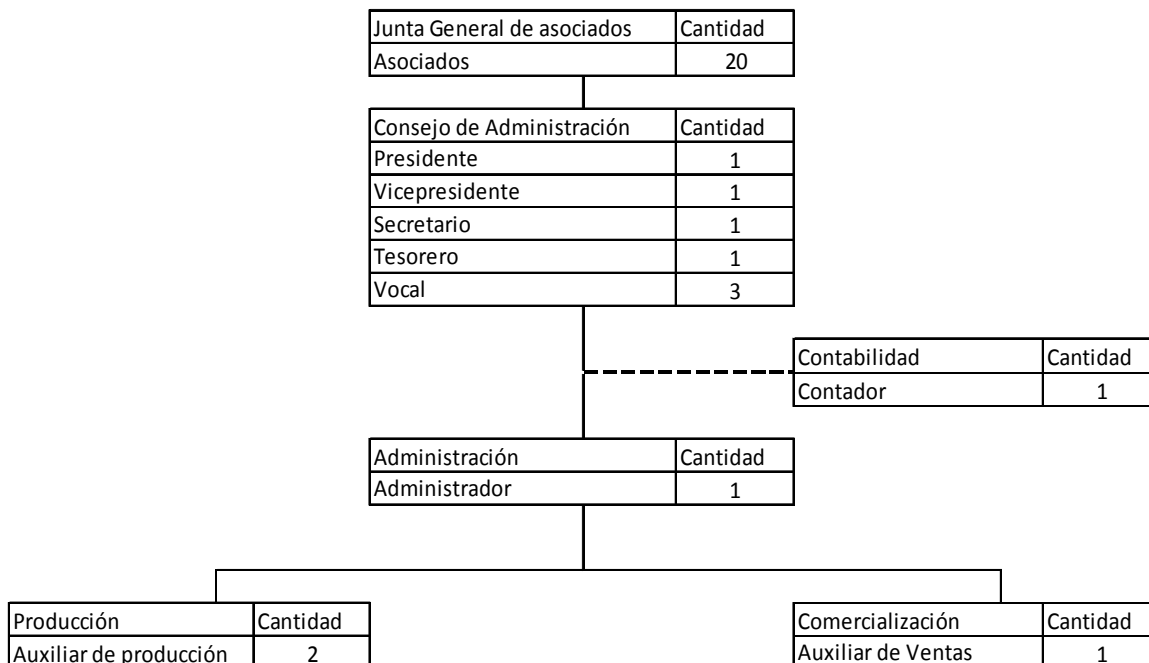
| Junta General de asociados | Cantidad |
|---|---|
| Asociados | 20 |

| Consejo de Administración | Cantidad |
|---|---|
| Presidente | 1 |
| Vicepresidente | 1 |
| Secretario | 1 |
| Tesorero | 1 |
| Vocal | 3 |

| Contabilidad | Cantidad |
|---|---|
| Contador | 1 |

| Administración | Cantidad |
|---|---|
| Administrador | 1 |

| Producción | Cantidad |
|---|---|
| Auxiliar de producción | 2 |

| Comercialización | Cantidad |
|---|---|
| Auxiliar de Ventas | 1 |